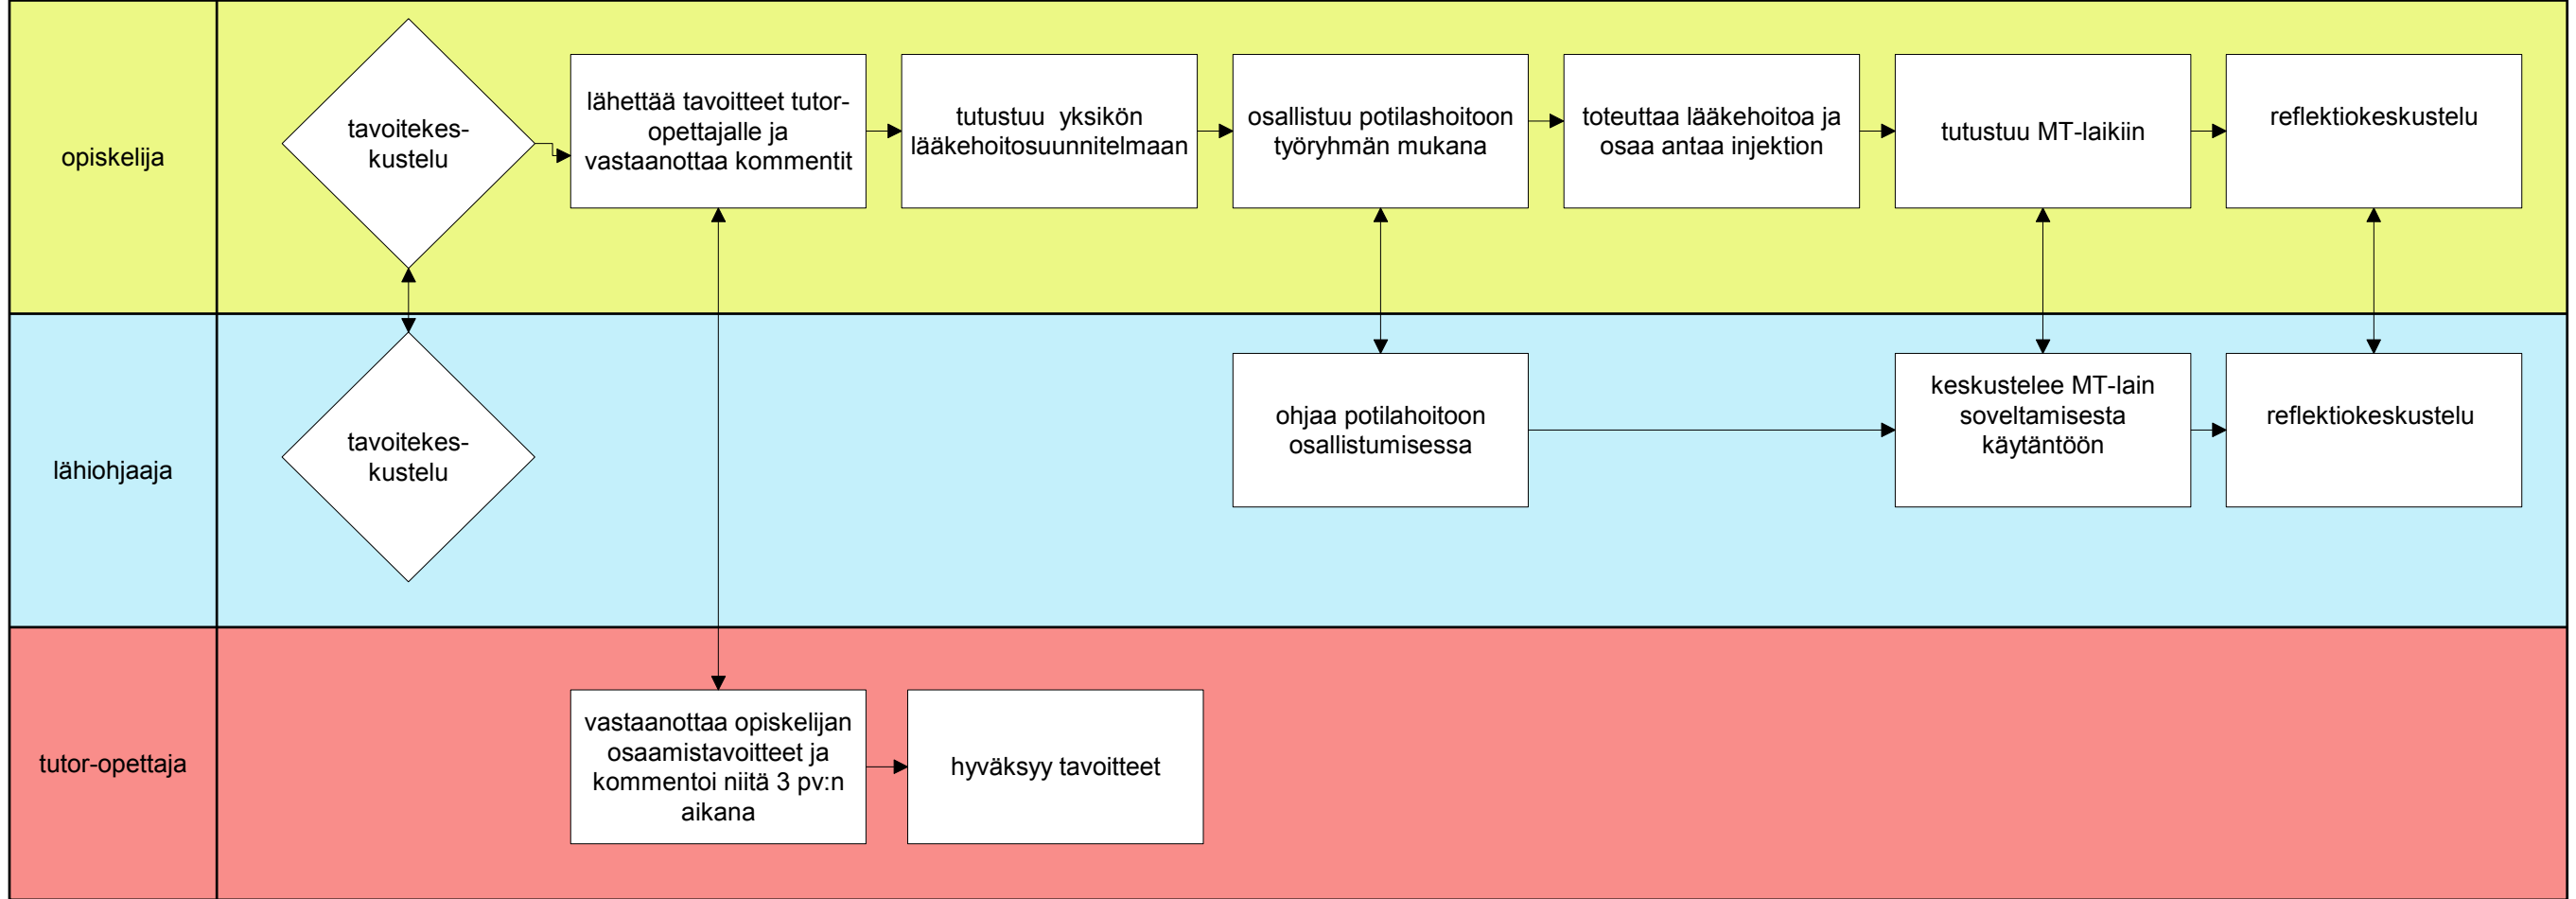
opiskelija

tavoitekes-kustelu

lähettää tavoitteet tutor-opettajalle ja vastaanottaa kommentit

tutustuu yksikön lääkehoitosuunnitelmaan

osallistuu potilashoitoon työryhmän mukana

toteuttaa lääkehoitoa ja osaa antaa injektion

tutustuu MT-laikiin

reflektiokeskustelu

lähiohjaaja

tavoitekes-kustelu

ohjaa potilahoitoon osallistumisessa

keskustelee MT-lain soveltamisesta käytäntöön

reflektiokeskustelu

tutor-opettaja

vastaanottaa opiskelijan osaamistavoitteet ja kommentoi niitä 3 pv:n aikana

hyväksyy tavoitteet